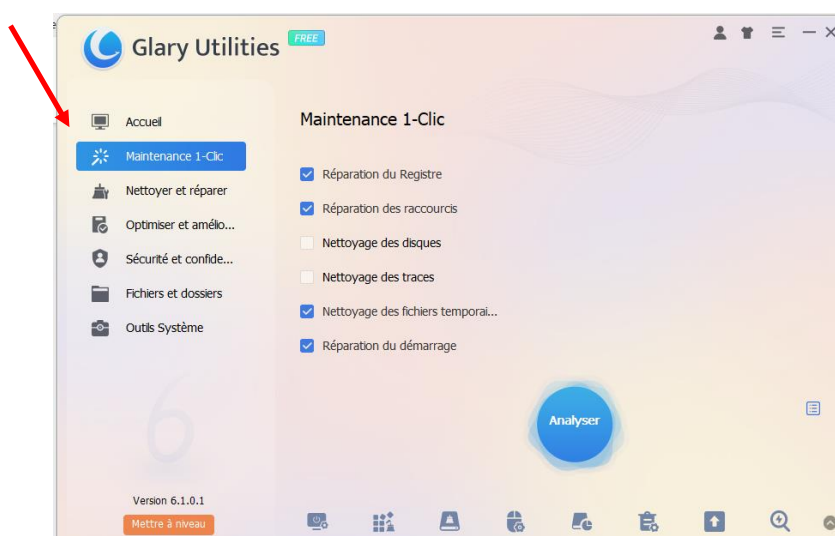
Glary Utilities FREE

Accueil
Maintenance 1-Clic
Nettoyer et réparer
Optimiser et amélio...
Sécurité et confide...
Fichiers et dossiers
Outils Système

Maintenance 1-Clic

Réparation du Registre
Réparation des raccourcis
Nettoyage des disques
Nettoyage des traces
Nettoyage des fichiers temporai...
Réparation du démarrage

Analyser

Version 6.1.0.1
Mettre à niveau